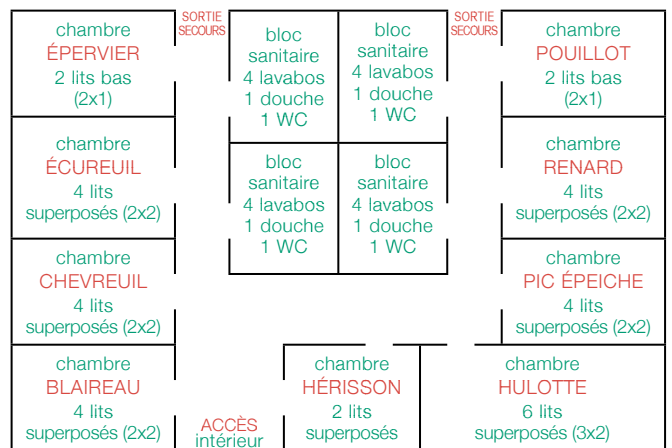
chambre
ÉPERVIER
2 lits bas
(2x1)

SORTIE SECOURS

bloc
sanitaire
4 lavabos
1 douche
1 WC

bloc
sanitaire
4 lavabos
1 douche
1 WC

SORTIE SECOURS

chambre
POUILLOT
2 lits bas
(2x1)

chambre
ÉCUREUIL
4 lits
superposés (2x2)

bloc
sanitaire
4 lavabos
1 douche
1 WC

bloc
sanitaire
4 lavabos
1 douche
1 WC

chambre
RENARD
4 lits
superposés (2x2)

chambre
CHEVREUIL
4 lits
superposés (2x2)

chambre
PIC ÉPEICHE
4 lits
superposés (2x2)

chambre
BLAIREAU
4 lits
superposés (2x2)

ACCÈS
intérieur

chambre
HÉRISSON
2 lits
superposés

chambre
HULOTTE
6 lits
superposés (3x2)